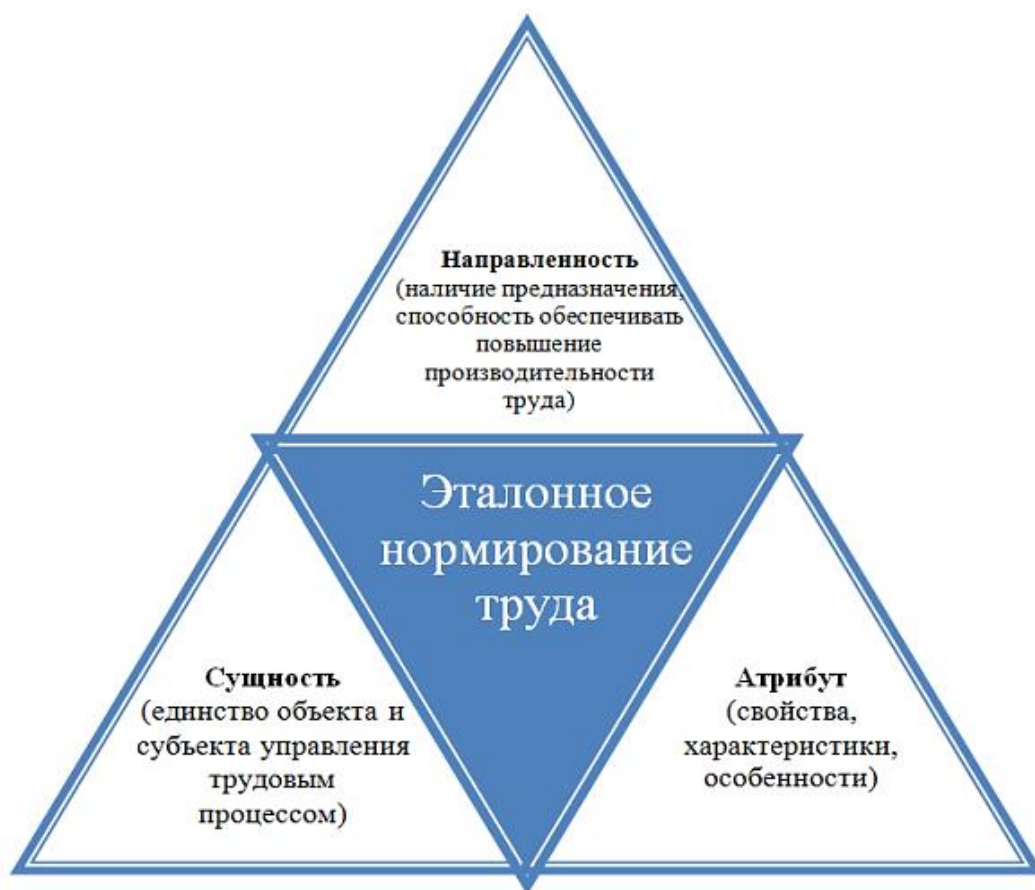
**Направленность**
(наличие предназначения, способность обеспечивать повышение производительности труда)

Эталонное нормирование труда

**Сущность**
(единство объекта и субъекта управления трудовым процессом)

**Атрибут**
(свойства, характеристики, особенности)